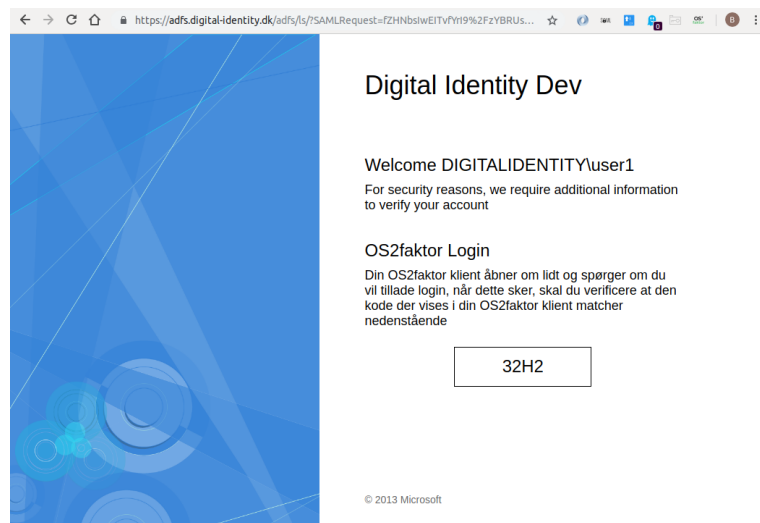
https://adfs.digital-identity.dk/adfs/ls/?SAMLRequest=fZHNbsIwEITvfYrI9%2FzYBRUs...

Digital Identity Dev

Welcome DIGITALIDENTITY\user1

For security reasons, we require additional information to verify your account

OS2faktor Login

Din OS2faktor klient åbner om lidt og spørger om du vil tillade login, når dette sker, skal du verificere at den kode der vises i din OS2faktor klient matcher nedenstående

32H2

© 2013 Microsoft